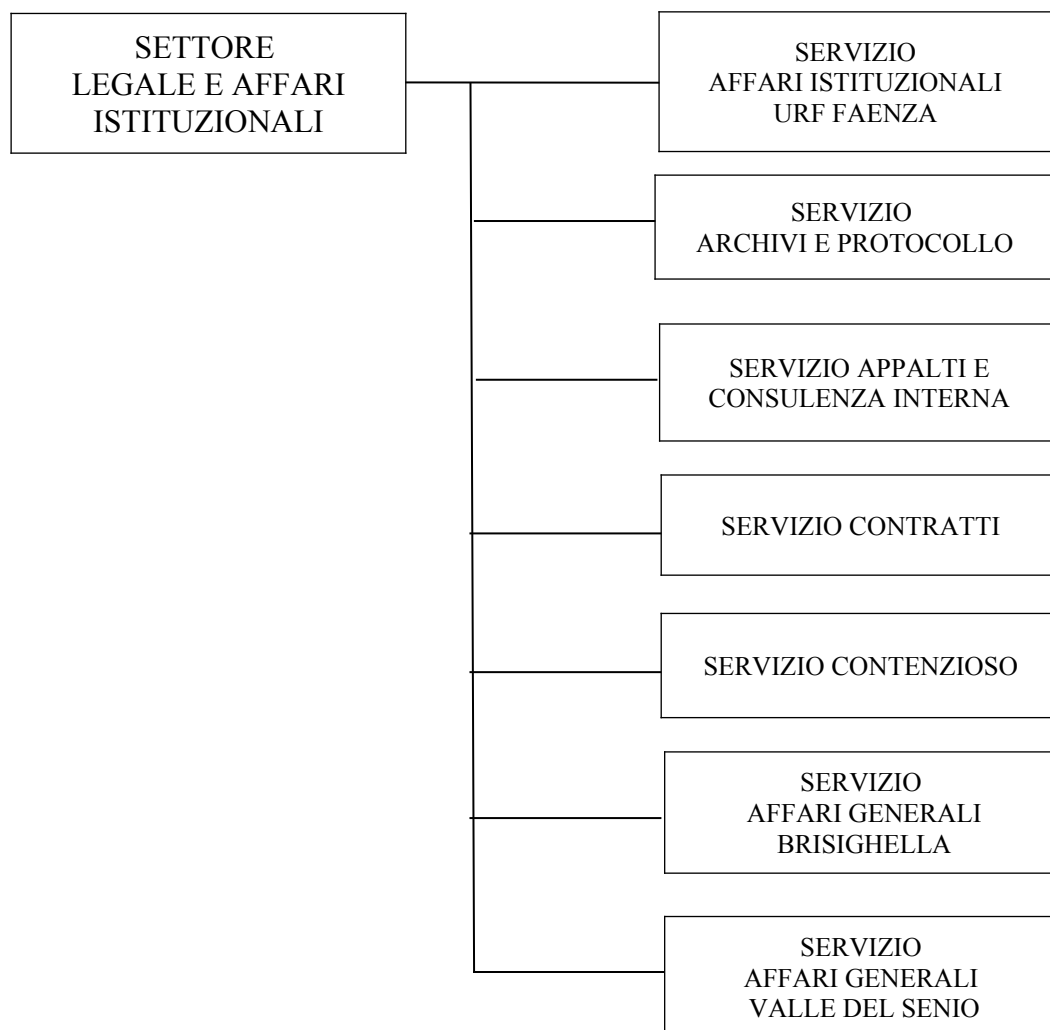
SETTORE
LEGALE E AFFARI
ISTITUZIONALI

SERVIZIO
AFFARI ISTITUZIONALI
URF FAENZA

SERVIZIO
ARCHIVI E PROTOCOLLO

SERVIZIO APPALTI E
CONSULENZA INTERNA

SERVIZIO CONTRATTI

SERVIZIO CONTENZIOSO

SERVIZIO
AFFARI GENERALI
BRISIGHELLA

SERVIZIO
AFFARI GENERALI
VALLE DEL SENIO